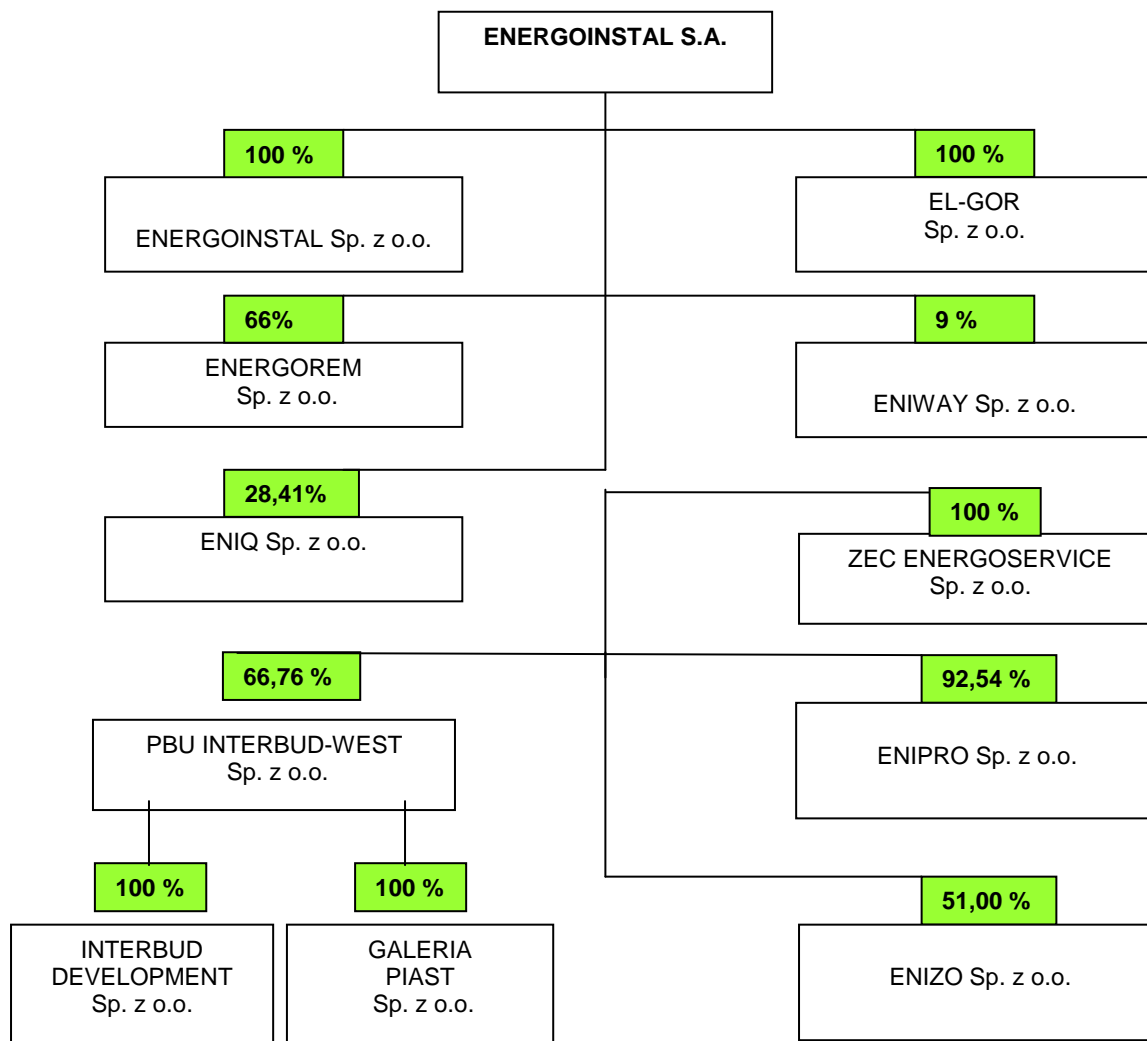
ENERGOINSTAL S.A.

100 %

ENERGOINSTAL Sp. z o.o.

100 %

EL-GOR
Sp. z o.o.

66%

ENERGOREM
Sp. z o.o.

9 %

ENIWAY Sp. z o.o.

28,41%

ENIQ Sp. z o.o.

100 %

ZEC ENERGOSERVICE
Sp. z o.o.

66,76 %

PBU INTERBUD-WEST
Sp. z o.o.

92,54 %

ENIPRO Sp. z o.o.

100 %

INTERBUD
DEVELOPMENT
Sp. z o.o.

100 %

GALERIA
PIAST
Sp. z o.o.

51,00 %

ENIZO Sp. z o.o.